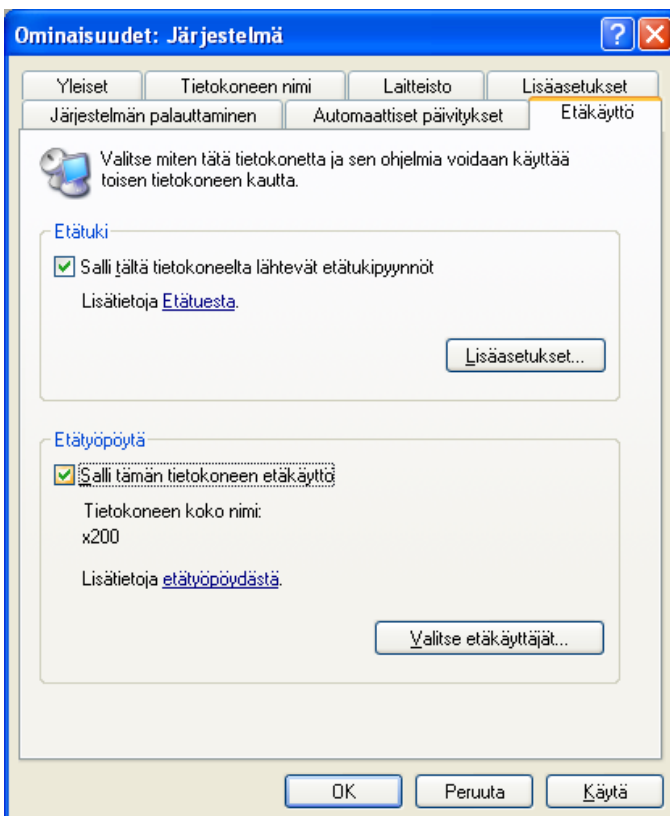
Ominaisuudet: Järjestelmä

Yleiset | Tietokoneen nimi | Laitteisto | Lisäasetukset
Järjestelmän palauttaminen | Automaattiset päivitykset | Etäkäyttö

Valitse miten tätä tietokonetta ja sen ohjelmia voidaan käyttää toisen tietokoneen kautta.

Etätuki

Salli tältä tietokoneelta lähtevät etätukipyynnöt

Lisätietoja Etätuesta.

Lisäasetukset...

Etätyöpöytä

Salli tämän tietokoneen etäkäyttö

Tietokoneen koko nimi:
x200

Lisätietoja etätyöpöydästä.

Valitse etäkäyttäjät...

OK | Peruuta | Käytä